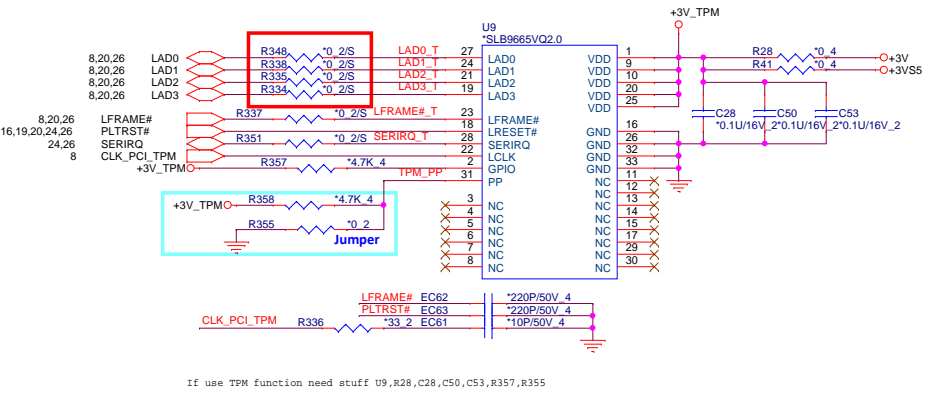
+3V_TPM

U9
*SLB9665VQ2.0

8,20,26 LAD0
8,20,26 LAD1
8,20,26 LAD2
8,20,26 LAD3

R348 *0_2/S LAD0_T 27 LAD0
R338 *0_2/S LAD1_T 24 LAD1
R335 *0_2/S LAD2_T 21 LAD2
R334 *0_2/S LAD3_T 19 LAD3

8,20,26 LFRAME#
16,19,20,24,26 PLTRST#
24,26 SERIRQ
8 CLK_PCI_TPM
+3V_TPM

R337 *0_2/S LFRAME#_T 23 LFRAME#
18 LRESET#
R351 *0_2/S SERIRQ_T 28 SERIRQ
22 LCLK
R357 *4.7K_4 2 GPIO
TPM_PP 31 PP

+3V_TPM R358 *4.7K_4
R355 *0_2
Jumper

3 NC
4 NC
5 NC
6 NC
7 NC
8 NC

VDD 1
VDD 9
VDD 10
VDD 20
VDD 25

GND 16
GND 26
GND 32
GND 33
GPIO 11
NC 12
NC 13
NC 14
NC 15
NC 17
NC 29
NC 30

R28 *0_4 +3V
R41 *0_4 +3VS5

C28 C50 C53
*0.1U/16V_2 *0.1U/16V_2 *0.1U/16V_2

LFRAME# EC62 *220P/50V_4
PLTRST# EC63 *220P/50V_4
CLK_PCI_TPM R336 *33_2 EC61 *10P/50V_4

If use TPM function need stuff U9,R28,C28,C50,C53,R357,R355